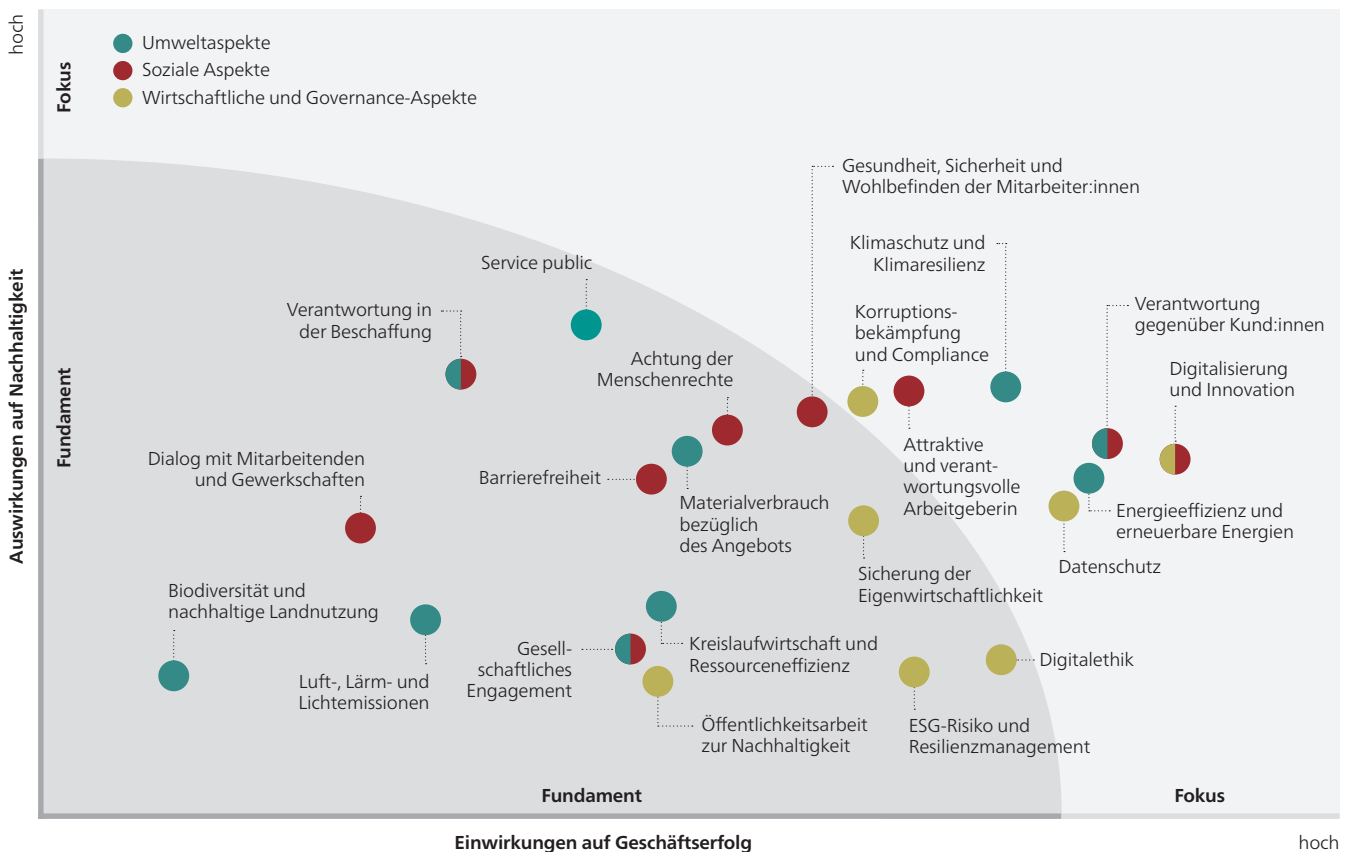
hoch

Fokus

Umweltaspekte
Soziale Aspekte
Wirtschaftliche und Governance-Aspekte

Auswirkungen auf Nachhaltigkeit

Fundament

Gesundheit, Sicherheit und Wohlbefinden der Mitarbeiter:innen

Klimaschutz und Klimaresilienz

Service public

Verantwortung in der Beschaffung

Korruptionsbekämpfung und Compliance

Verantwortung gegenüber Kund:innen

Achtung der Menschenrechte

Digitalisierung und Innovation

Attraktive und verantwortungsvolle Arbeitgeberin

Dialog mit Mitarbeitenden und Gewerkschaften

Barrierefreiheit

Materialverbrauch bezüglich des Angebots

Energieeffizienz und erneuerbare Energien

Datenschutz

Sicherung der Eigenwirtschaftlichkeit

Biodiversität und nachhaltige Landnutzung

Gesellschaftliches Engagement

Kreislaufwirtschaft und Ressourceneffizienz

Digitalethik

Luft-, Lärm- und Lichtemissionen

Öffentlichkeitsarbeit zur Nachhaltigkeit

ESG-Risiko und Resilienzmanagement

Fundament

Fokus

Einwirkungen auf Geschäftserfolg

hoch